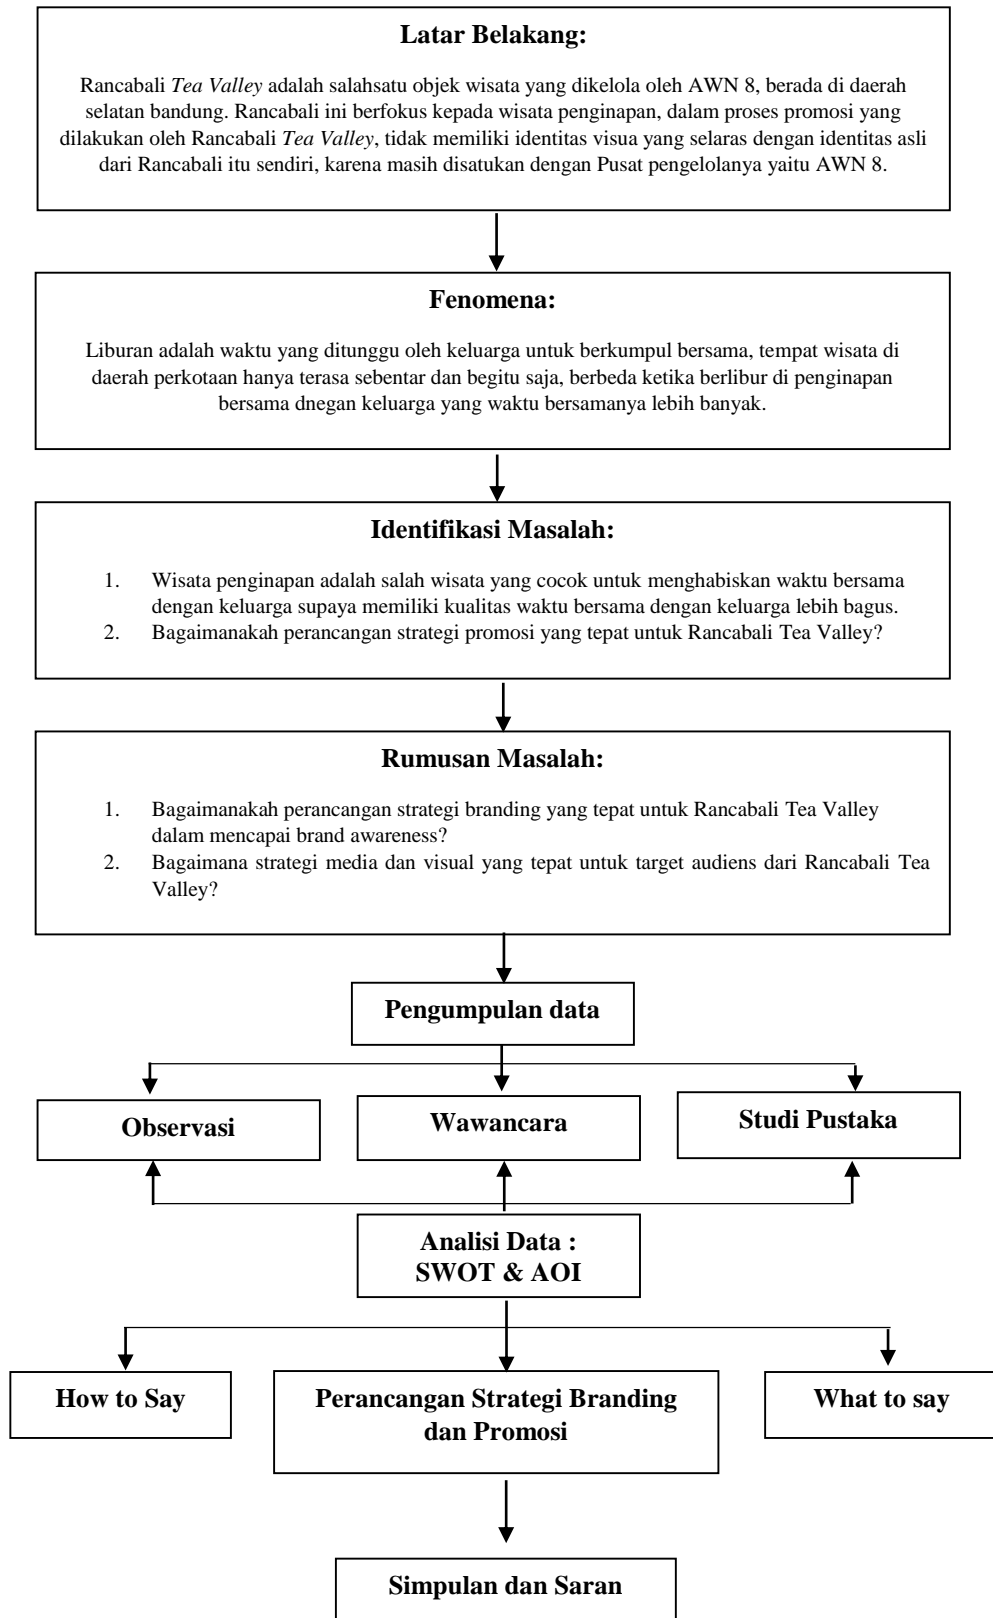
**Latar Belakang:**

Rancabali *Tea Valley* adalah salahsatu objek wisata yang dikelola oleh AWN 8, berada di daerah selatan bandung. Rancabali ini berfokus kepada wisata penginapan, dalam proses promosi yang dilakukan oleh Rancabali *Tea Valley*, tidak memiliki identitas visua yang selaras dengan identitas asli dari Rancabali itu sendiri, karena masih disatukan dengan Pusat pengelolanya yaitu AWN 8.

**Fenomena:**

Liburan adalah waktu yang ditunggu oleh keluarga untuk berkumpul bersama, tempat wisata di daerah perkotaan hanya terasa sebentar dan begitu saja, berbeda ketika berlibur di penginapan bersama dnegan keluarga yang waktu bersamanya lebih banyak.

**Identifikasi Masalah:**

1. Wisata penginapan adalah salah wisata yang cocok untuk menghabiskan waktu bersama dengan keluarga supaya memiliki kualitas waktu bersama dengan keluarga lebih bagus.
2. Bagaimanakah perancangan strategi promosi yang tepat untuk Rancabali Tea Valley?

**Rumusan Masalah:**

1. Bagaimanakah perancangan strategi branding yang tepat untuk Rancabali Tea Valley dalam mencapai brand awareness?
2. Bagaimana strategi media dan visual yang tepat untuk target audiens dari Rancabali Tea Valley?

**Pengumpulan data**

**Observasi**

**Wawancara**

**Studi Pustaka**

**Analisi Data : SWOT & AOI**

**How to Say**

**Perancangan Strategi Branding dan Promosi**

**What to say**

**Simpulan dan Saran**